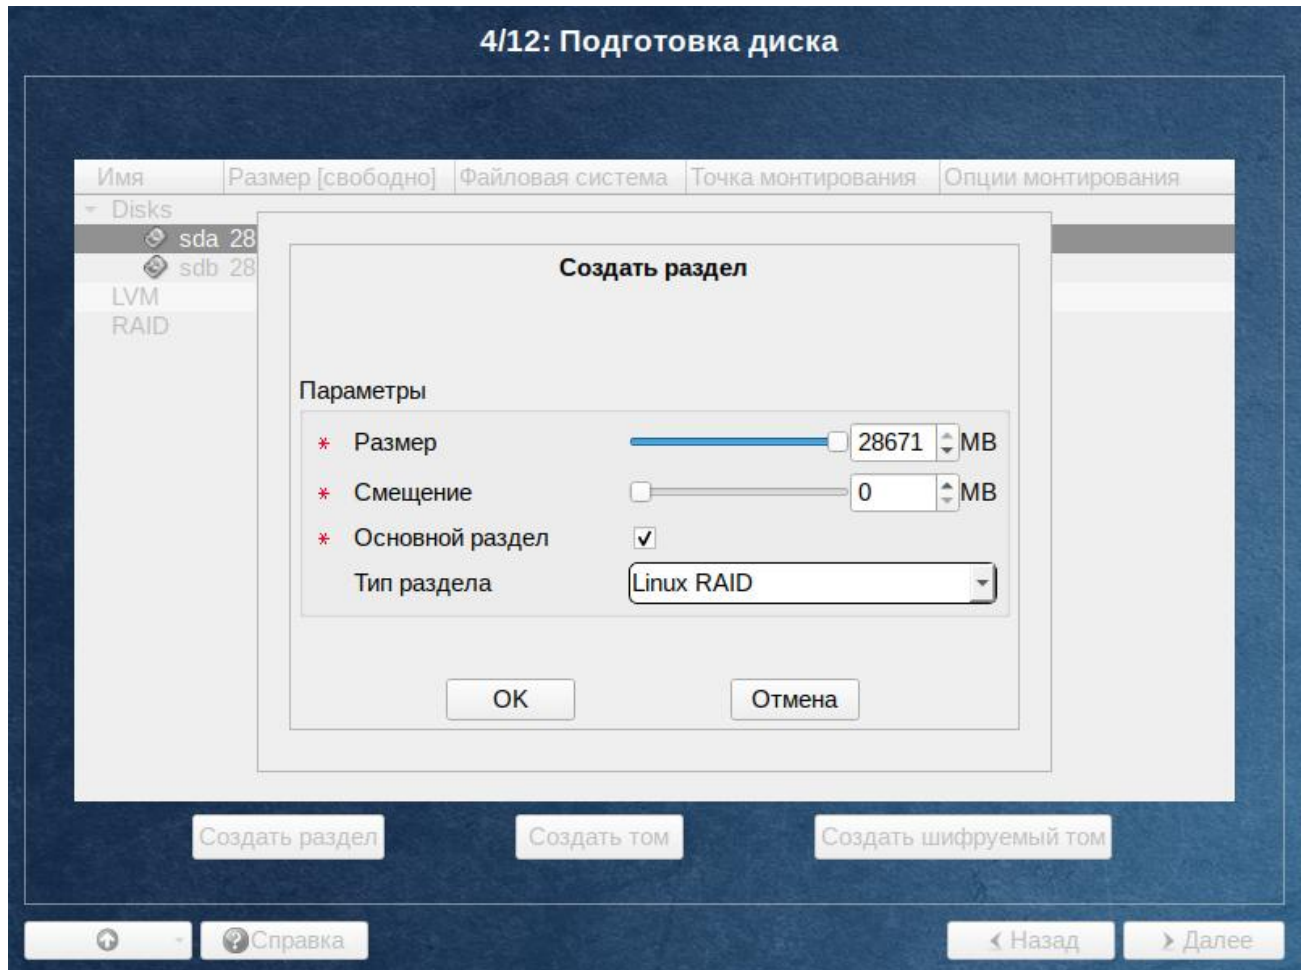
4/12: Подготовка диска

| Имя | Размер [свободно] | Файловая система | Точка монтирования | Опции монтирования |
|---|---|---|---|---|
| Disks | | | | |
| sda 28 | | | | |
| sdb 28 | | | | |
| LVM | | | | |
| RAID | | | | |

Создать раздел

Параметры

* Размер 28671 MB

* Смещение 0 MB

* Основной раздел ✓

Тип раздела Linux RAID

OK Отмена

Создать раздел Создать том Создать шифруемый том

Справка ‹ Назад › Далее